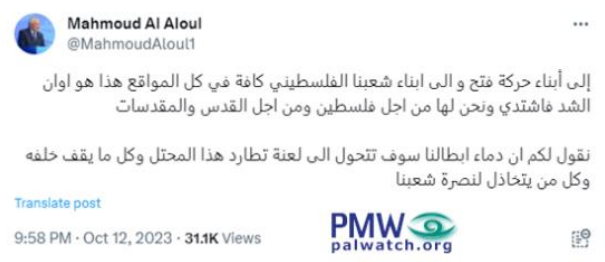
Mahmoud Al Aloul
@MahmoudAloul1

إلى أبناء حركة فتح و الى ابناء شعبنا الفلسطيني كافة في كل المواقع هذا هو اوان الشد فاشتدي ونحن لها من اجل فلسطين ومن اجل القدس والمقدسات

نقول لكم ان دماء ابطالنا سوف تتحول الى لعنة تطارد هذا المحتل وكل ما يقف خلفه وكل من يتخاذل لنصرة شعبنا

Translate post

PMW
palwatch.org

9:58 PM · Oct 12, 2023 · 31.1K Views